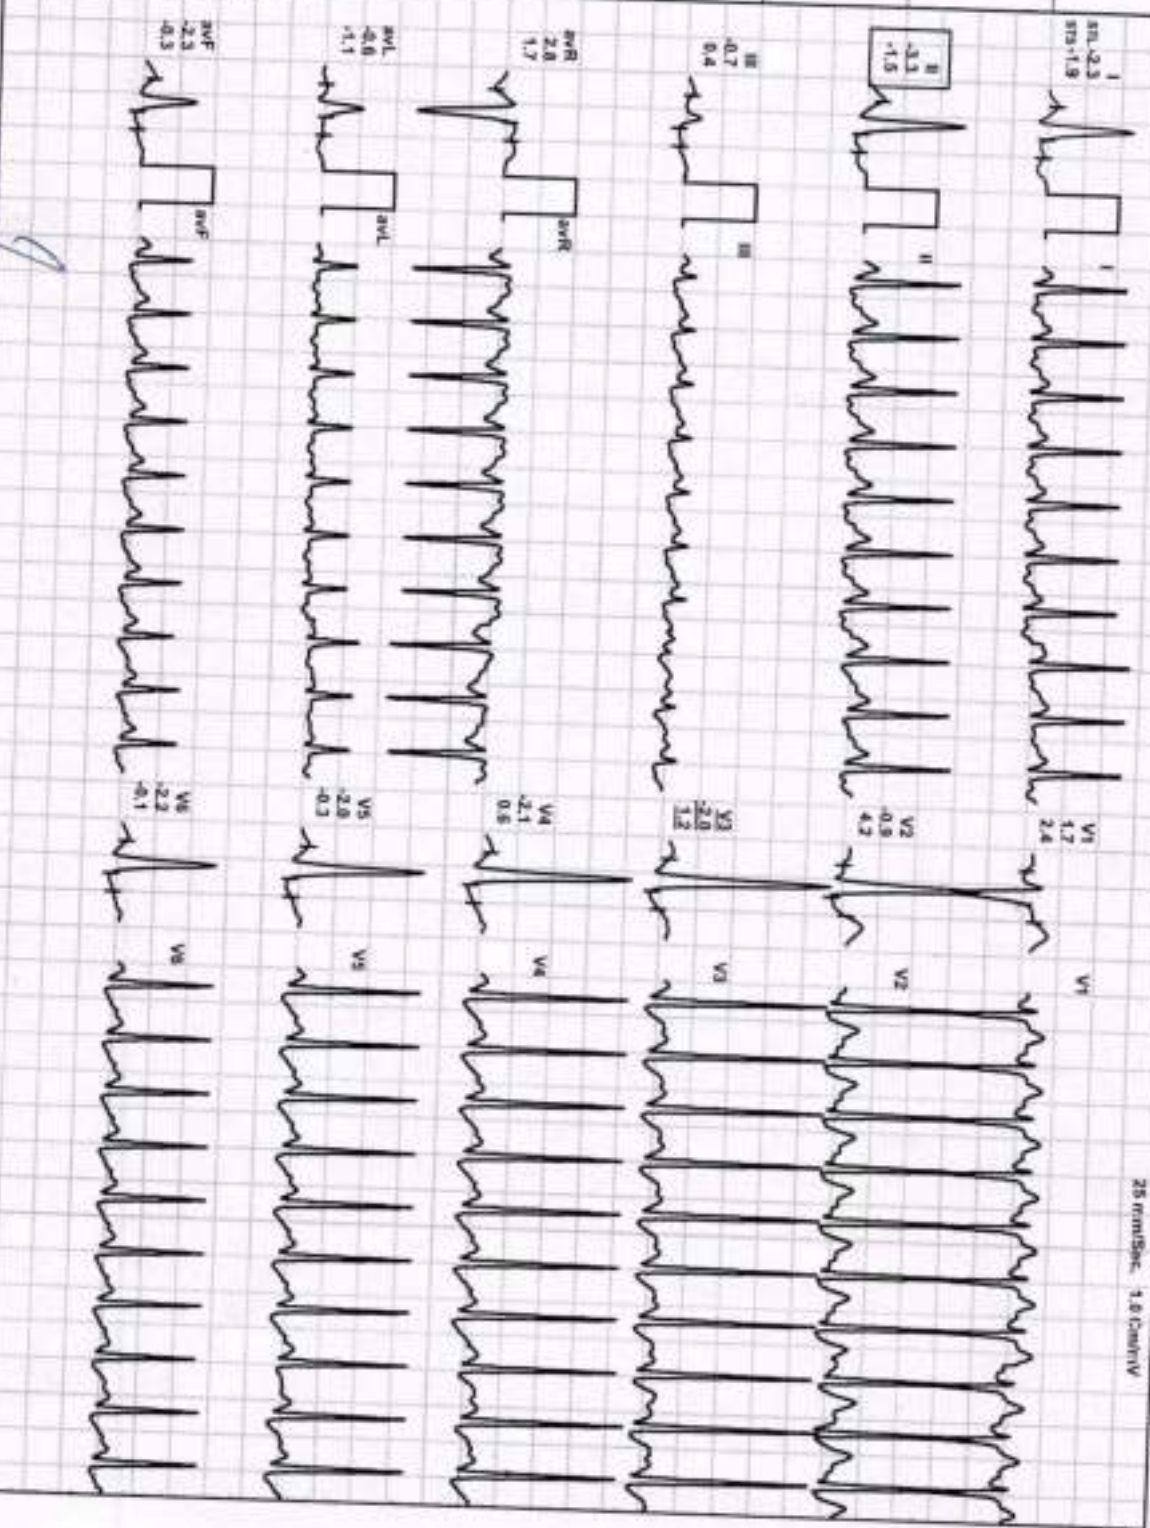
I
stL-2.3
stS-1.9

I

II
-3.1
-1.5

II

III
-0.7
0.4

III

aVR
2.8
1.7

aVR

aVL
-0.6
-1.1

aVL

aVF
-2.3
-0.3

aVF

V1
1.7
2.4

V1

V2
-0.9
4.2

V2

V3
-2.0
1.2

V3

V4
-2.1
0.6

V4

V5
-2.0
-0.3

V5

V6
-2.2
-0.1

V6

25 mm/Sec 1.0 Cm/mV